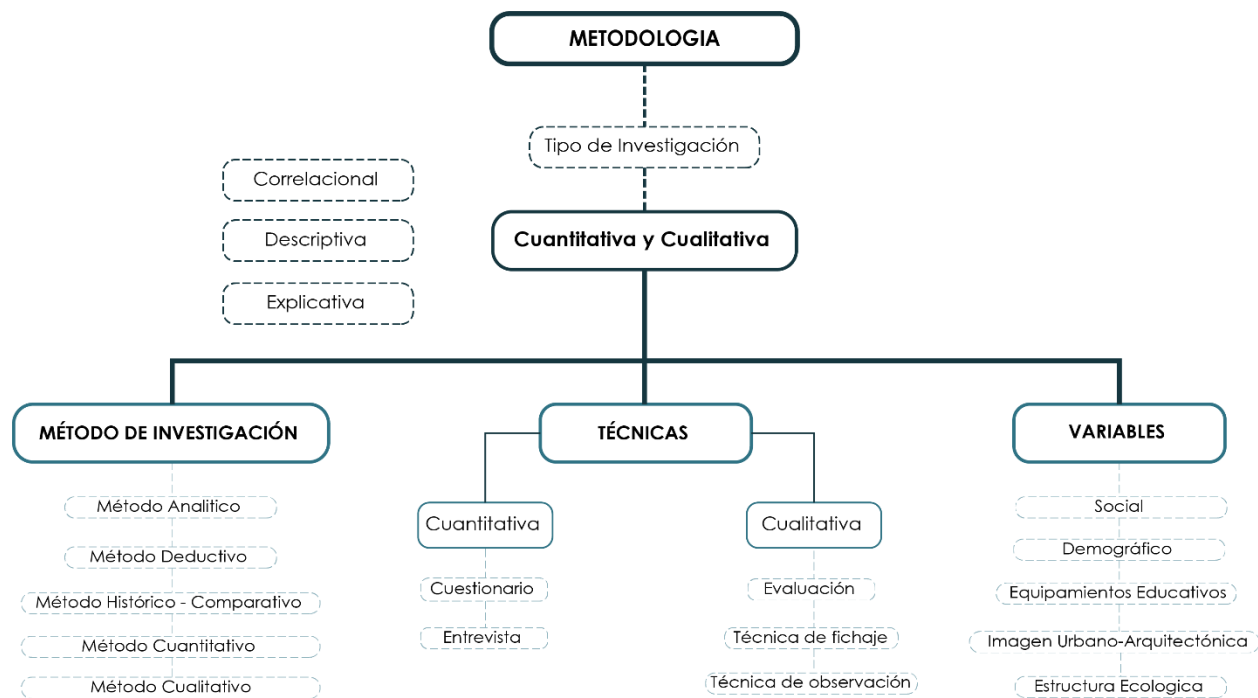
METODOLOGIA

Tipo de Investigación

Correlacional

Descriptiva

Explicativa

Cuantitativa y Cualitativa

MÉTODO DE INVESTIGACIÓN

Método Analitico

Método Deductivo

Método Histórico - Comparativo

Método Cuantitativo

Método Cualitativo

TÉCNICAS

Cuantitativa

Cuestionario

Entrevista

Cualitativa

Evaluación

Técnica de fichaje

Técnica de observación

VARIABLES

Social

Demográfico

Equipamientos Educativos

Imagen Urbano-Arquitectónica

Estructura Ecologica